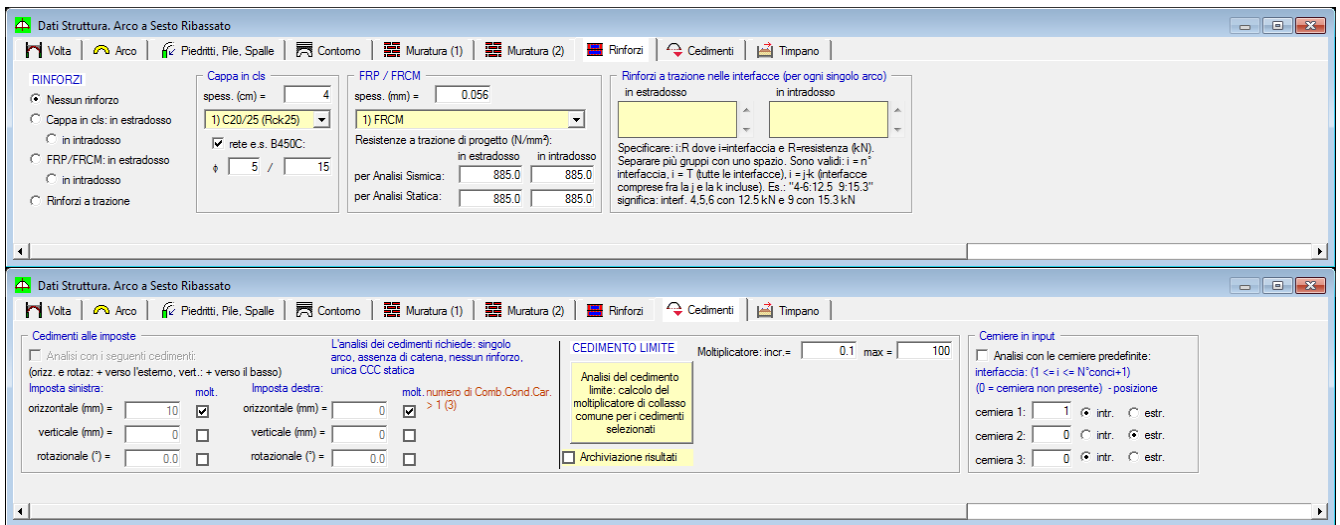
Dati Struttura. Arco a Sesto Ribassato

Volta | Arco | Piedritti, Pile, Spalle | Contorno | Muratura (1) | Muratura (2) | Rinforzi | Cedimenti | Timpano

RINFORZI
Nessun rinforzo
Cappa in cls: in estradosso
in intradosso
FRP/FRCM: in estradosso
in intradosso
Rinforzi a trazione

Cappa in cls
spess. (cm) = 4
1) C20/25 (Rck25)
rete e.s. B450C:
ϕ 5 / 15

FRP / FRCM
spess. (mm) = 0.056
1) FRCM
Resistenze a trazione di progetto (N/mm²):
| | in estradosso | in intradosso |
|---|---|---|
| per Analisi Sismica: | 885.0 | 885.0 |
| per Analisi Statica: | 885.0 | 885.0 |

Rinforzi a trazione nelle interfacce (per ogni singolo arco)
in estradosso
in intradosso
Specificare: i:R dove i=interfaccia e R=resistenza (kN). Separare più gruppi con uno spazio. Sono validi: i = n° interfaccia, i = T (tutte le interfacce), i = j-k (interfacce comprese fra la j e la k incluse). Es.: "4-6:12.5 9:15.3" significa: interf. 4,5,6 con 12.5 kN e 9 con 15.3 kN

Dati Struttura. Arco a Sesto Ribassato

Volta | Arco | Piedritti, Pile, Spalle | Contorno | Muratura (1) | Muratura (2) | Rinforzi | Cedimenti | Timpano

Cedimenti alle imposte
Analisi con i seguenti cedimenti:
(orizz. e rotaz: + verso l'esterno, vert.: + verso il basso)
Imposta sinistra:
molt.
orizzontale (mm) = 10
verticale (mm) = 0
rotazionale (°) = 0.0
Imposta destra:
molt.
orizzontale (mm) = 0
verticale (mm) = 0
rotazionale (°) = 0.0
numero di Comb.Cond.Car. > 1 (3)

L'analisi dei cedimenti richiede: singolo arco, assenza di catena, nessun rinforzo, unica CCC statica

CEDIMENTO LIMITE
Moltiplicatore: incr.= 0.1 max = 100
Analisi del cedimento limite: calcolo del moltiplicatore di collasso comune per i cedimenti selezionati
Archiviazione risultati

Cerniere in input
Analisi con le cerniere predefinite:
interfaccia: (1 <= i <= N°conci+1)
(0 = cerniera non presente) - posizione
cerniera 1: 1 intr. estr.
cerniera 2: 0 intr. estr.
cerniera 3: 0 intr. estr.